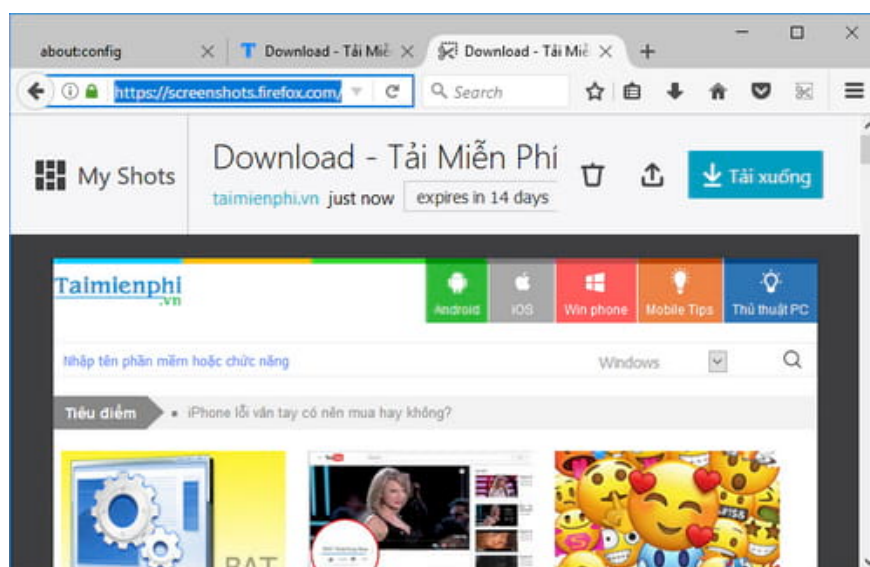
about:config
Download - Tải Miễ
Download - Tải Miễ
https://screenshots.firefox.com/
Search

My Shots
Download - Tải Miễn Phí
taimienphi.vn just now
expires in 14 days
Tải xuống

Taimienphi
.vn
Android
iOS
Win phone
Mobile Tips
Thủ thuật PC
Nhập tên phần mềm hoặc chức năng
Windows
Tiêu điểm
iPhone lỗi vân tay có nên mua hay không?
BAT